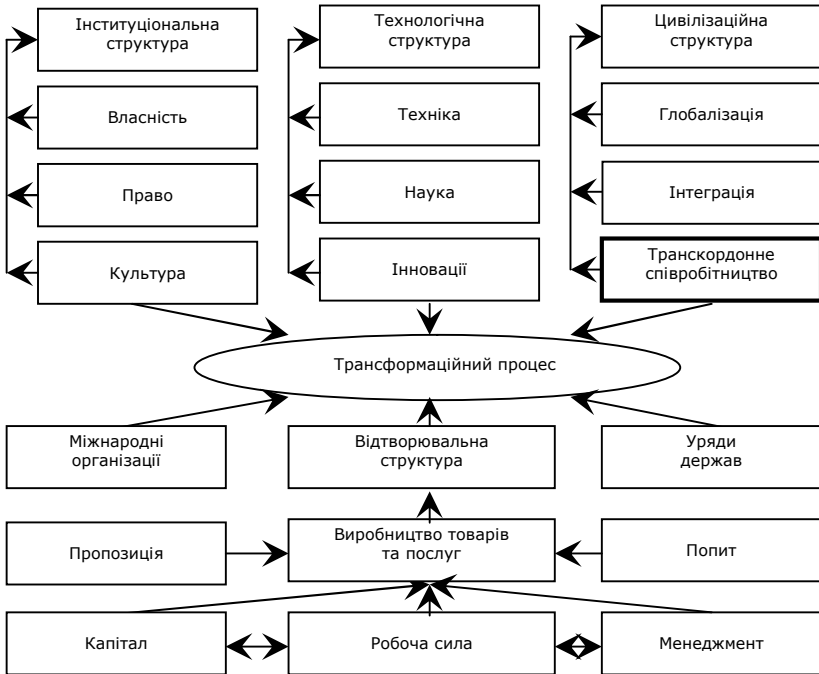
Інституціональна структура

Власність

Право

Культура

Технологічна структура

Техніка

Наука

Інновації

Цивілізаційна структура

Глобалізація

Інтеграція

Транскордонне співробітництво

Трансформаційний процес

Міжнародні організації

Відтворювальна структура

Уряди держав

Пропозиція

Виробництво товарів та послуг

Попит

Капітал

Робоча сила

Менеджмент